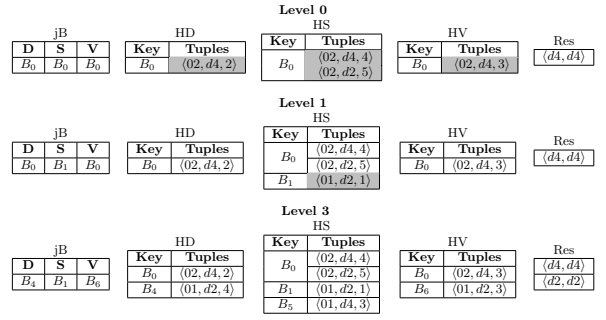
**Level 0**

jB

| D | S | V |
|---|---|---|
| $B_0$ | $B_0$ | $B_0$ |

HD

| Key | Tuples |
|---|---|
| $B_0$ | $\langle 02, d4, 2\rangle$ |

HS

| Key | Tuples |
|---|---|
| $B_0$ | $\langle 02, d4, 4\rangle$ |
| | $\langle 02, d2, 5\rangle$ |

HV

| Key | Tuples |
|---|---|
| $B_0$ | $\langle 02, d4, 3\rangle$ |

Res

$\langle d4, d4\rangle$

**Level 1**

jB

| D | S | V |
|---|---|---|
| $B_0$ | $B_1$ | $B_0$ |

HD

| Key | Tuples |
|---|---|
| $B_0$ | $\langle 02, d4, 2\rangle$ |

HS

| Key | Tuples |
|---|---|
| $B_0$ | $\langle 02, d4, 4\rangle$ |
| | $\langle 02, d2, 5\rangle$ |
| $B_1$ | $\langle 01, d2, 1\rangle$ |

HV

| Key | Tuples |
|---|---|
| $B_0$ | $\langle 02, d4, 3\rangle$ |

Res

$\langle d4, d4\rangle$

**Level 3**

jB

| D | S | V |
|---|---|---|
| $B_4$ | $B_1$ | $B_6$ |

HD

| Key | Tuples |
|---|---|
| $B_0$ | $\langle 02, d4, 2\rangle$ |
| $B_4$ | $\langle 01, d2, 4\rangle$ |

HS

| Key | Tuples |
|---|---|
| $B_0$ | $\langle 02, d4, 4\rangle$ |
| | $\langle 02, d2, 5\rangle$ |
| $B_1$ | $\langle 01, d2, 1\rangle$ |
| $B_5$ | $\langle 01, d4, 3\rangle$ |

HV

| Key | Tuples |
|---|---|
| $B_0$ | $\langle 02, d4, 3\rangle$ |
| $B_6$ | $\langle 01, d2, 3\rangle$ |

Res

$\langle d4, d4\rangle$
$\langle d2, d2\rangle$